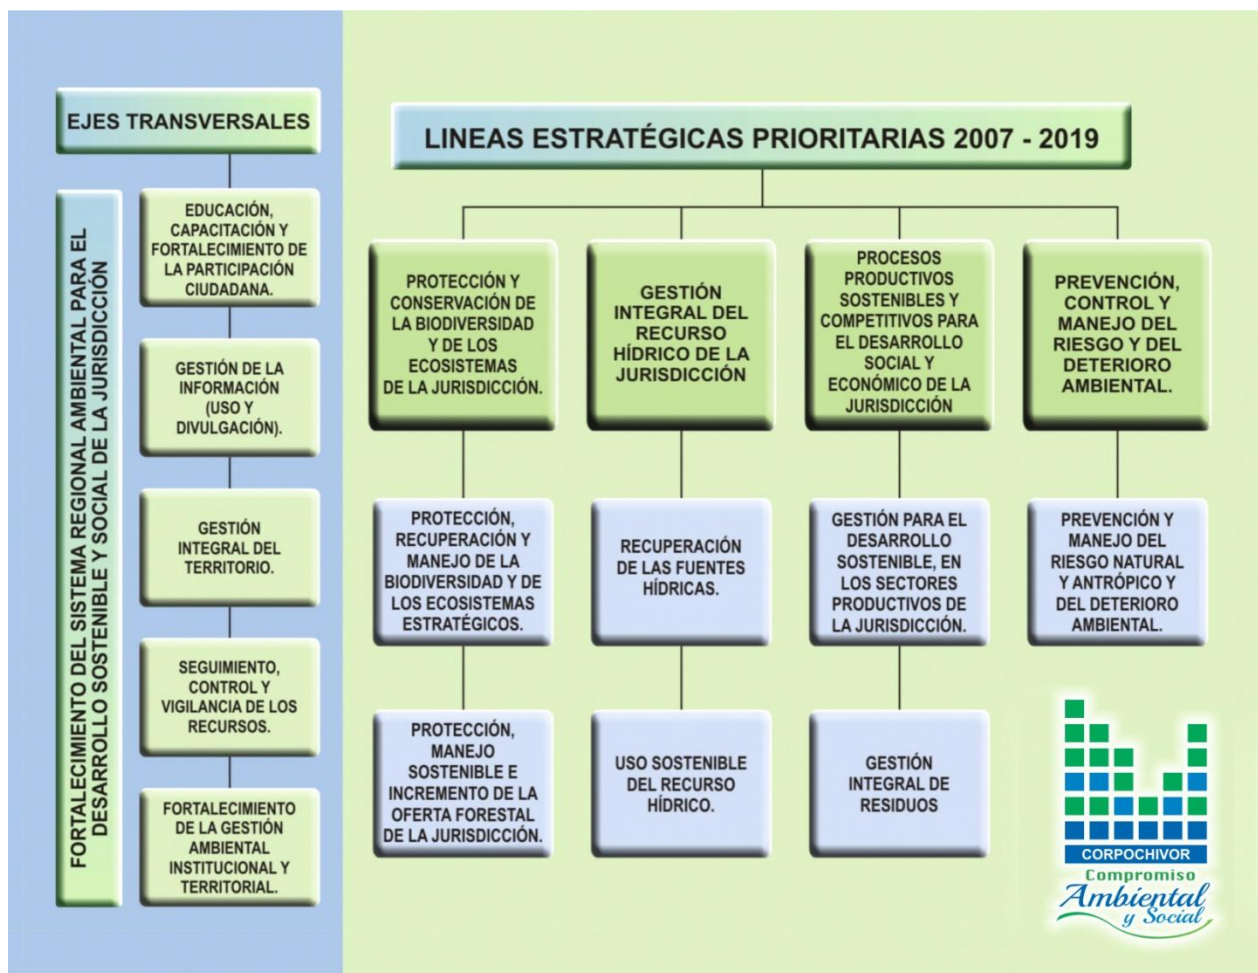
EJES TRANSVERSALES

FORTALECIMIENTO DEL SISTEMA REGIONAL AMBIENTAL PARA EL DESARROLLO SOSTENIBLE Y SOCIAL DE LA JURISDICCIÓN

EDUCACIÓN, CAPACITACIÓN Y FORTALECIMIENTO DE LA PARTICIPACIÓN CIUDADANA.

GESTIÓN DE LA INFORMACIÓN (USO Y DIVULGACIÓN).

GESTIÓN INTEGRAL DEL TERRITORIO.

SEGUIMIENTO, CONTROL Y VIGILANCIA DE LOS RECURSOS.

FORTALECIMIENTO DE LA GESTIÓN AMBIENTAL INSTITUCIONAL Y TERRITORIAL.

LINEAS ESTRATÉGICAS PRIORITARIAS 2007 - 2019

PROTECCIÓN Y CONSERVACIÓN DE LA BIODIVERSIDAD Y DE LOS ECOSISTEMAS DE LA JURISDICCIÓN.

GESTIÓN INTEGRAL DEL RECURSO HÍDRICO DE LA JURISDICCIÓN

PROCESOS PRODUCTIVOS SOSTENIBLES Y COMPETITIVOS PARA EL DESARROLLO SOCIAL Y ECONÓMICO DE LA JURISDICCIÓN

PREVENCIÓN, CONTROL Y MANEJO DEL RIESGO Y DEL DETERIORO AMBIENTAL.

PROTECCIÓN, RECUPERACIÓN Y MANEJO DE LA BIODIVERSIDAD Y DE LOS ECOSISTEMAS ESTRATÉGICOS.

RECUPERACIÓN DE LAS FUENTES HÍDRICAS.

GESTIÓN PARA EL DESARROLLO SOSTENIBLE, EN LOS SECTORES PRODUCTIVOS DE LA JURISDICCIÓN.

PREVENCIÓN Y MANEJO DEL RIESGO NATURAL Y ANTRÓPICO Y DEL DETERIORO AMBIENTAL.

PROTECCIÓN, MANEJO SOSTENIBLE E INCREMENTO DE LA OFERTA FORESTAL DE LA JURISDICCIÓN.

USO SOSTENIBLE DEL RECURSO HÍDRICO.

GESTIÓN INTEGRAL DE RESIDUOS

CORPOCHIVOR
Compromiso
Ambiental
y Social